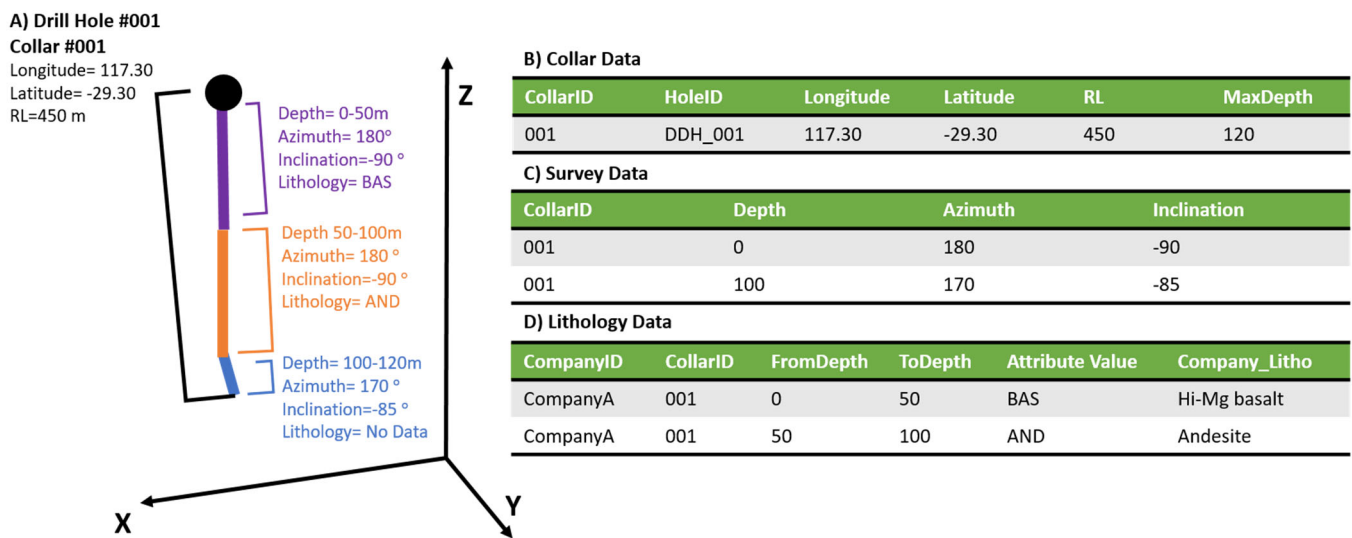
A) Drill Hole #001
Collar #001
Longitude= 117.30
Latitude= -29.30
RL=450 m

Depth= 0-50m
Azimuth= 180°
Inclination=-90 °
Lithology= BAS

Depth 50-100m
Azimuth= 180 °
Inclination=-90 °
Lithology= AND

Depth= 100-120m
Azimuth= 170 °
Inclination=-85 °
Lithology= No Data

Z

X

Y

B) Collar Data

| CollarID | HoleID | Longitude | Latitude | RL | MaxDepth |
|---|---|---|---|---|---|
| 001 | DDH_001 | 117.30 | -29.30 | 450 | 120 |

C) Survey Data

| CollarID | Depth | Azimuth | Inclination |
|---|---|---|---|
| 001 | 0 | 180 | -90 |
| 001 | 100 | 170 | -85 |

D) Lithology Data

| CompanyID | CollarID | FromDepth | ToDepth | Attribute Value | Company_Litho |
|---|---|---|---|---|---|
| CompanyA | 001 | 0 | 50 | BAS | Hi-Mg basalt |
| CompanyA | 001 | 50 | 100 | AND | Andesite |